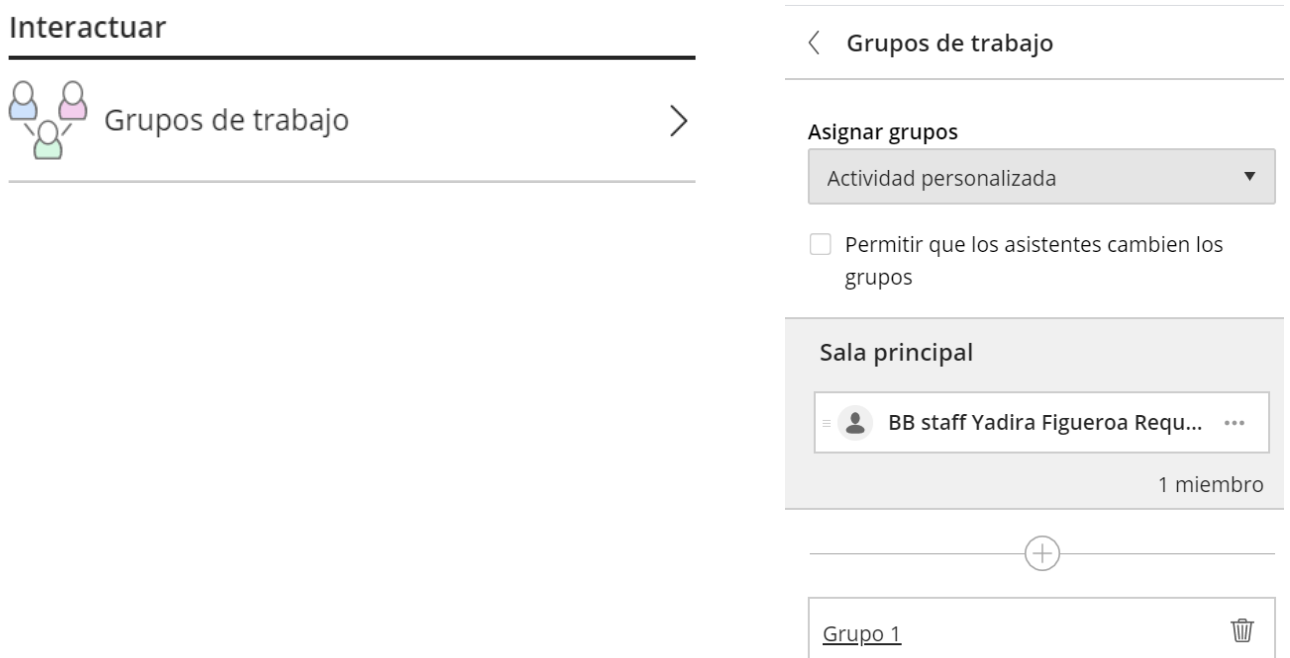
Interactuar

Grupos de trabajo

Grupos de trabajo

Asignar grupos

Actividad personalizada

Permitir que los asistentes cambien los grupos

Sala principal

BB staff Yadira Figueroa Requ...

1 miembro

Grupo 1